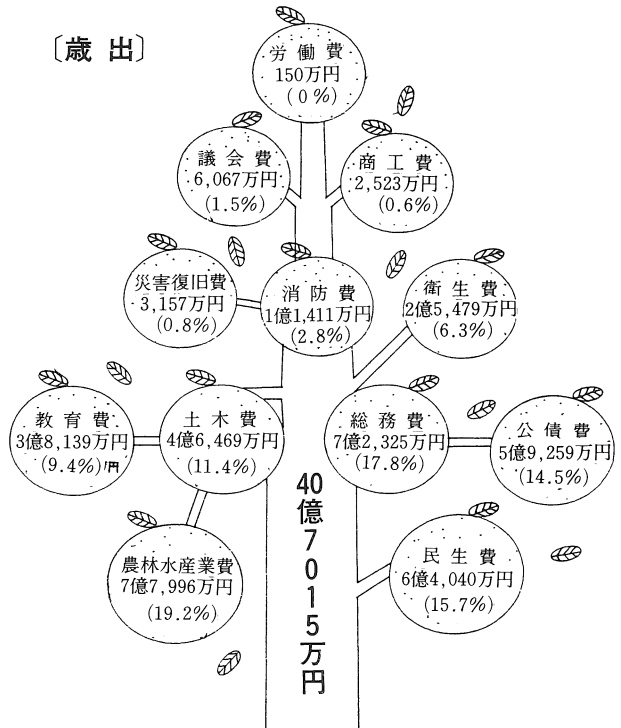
〔歳 出〕

労働費
150万円
(0%)

議会費
6,067万円
(1.5%)

商工費
2,523万円
(0.6%)

災害復旧費
3,157万円
(0.8%)

消防費
1億1,411万円
(2.8%)

衛生費
2億5,479万円
(6.3%)

教育費
3億8,139万円
(9.4%)円

土木費
4億6,469万円
(11.4%)

総務費
7億2,325万円
(17.8%)

公債費
5億9,259万円
(14.5%)

40億7015万円

農林水産業費
7億7,996万円
(19.2%)

民生費
6億4,040万円
(15.7%)